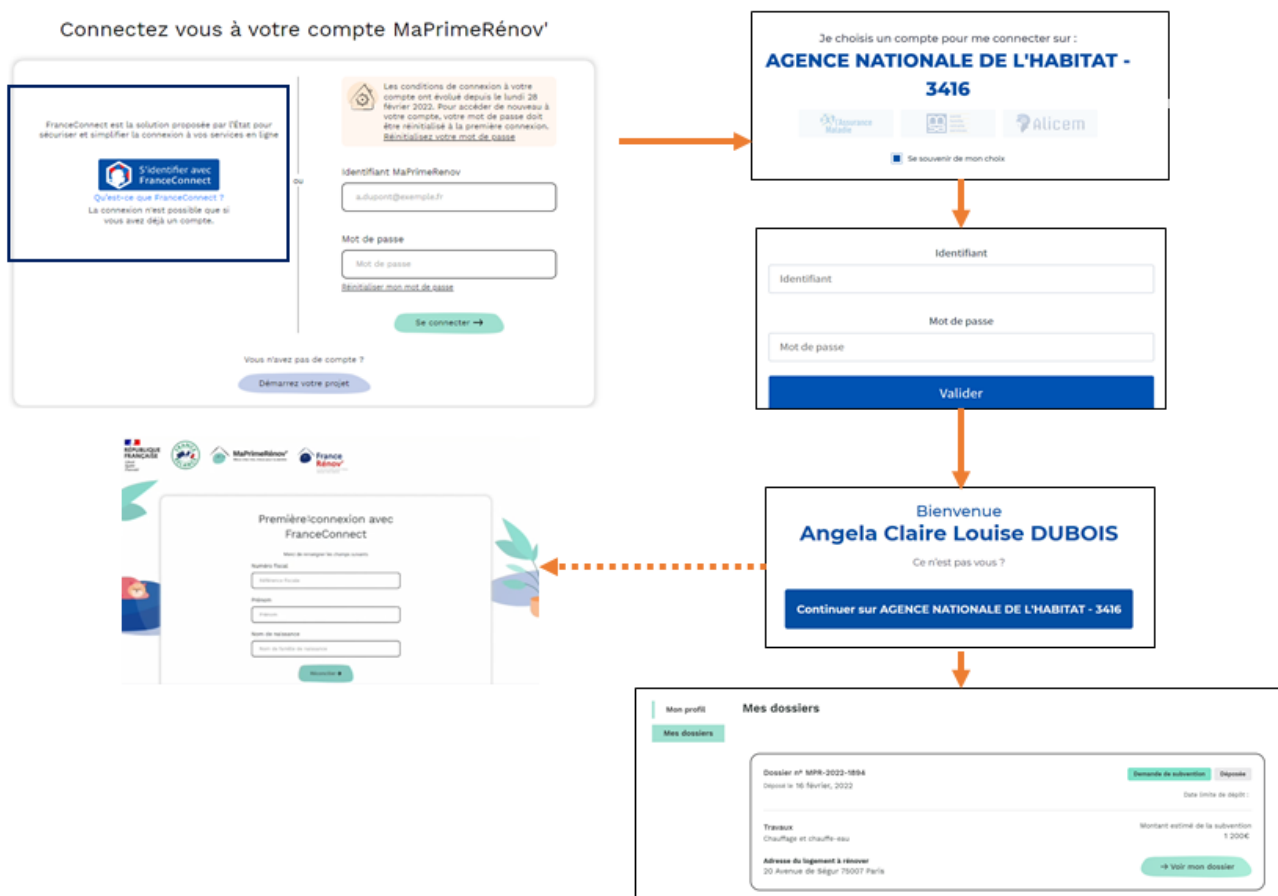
Connectez vous à votre compte MaPrimeRénov'

FranceConnect est la solution proposée par l'État pour sécuriser et simplifier la connexion à vos services en ligne

S'identifier avec FranceConnect

Qu'est-ce que FranceConnect ?

La connexion n'est possible que si vous avez déjà un compte.

ou

Les conditions de connexion à votre compte ont évolué depuis le lundi 28 février 2022. Pour accéder de nouveau à votre compte, votre mot de passe doit être réinitialisé à la première connexion. Réinitialisez votre mot de passe

Identifiant MaPrimeRenov

a.dupont@exemple.fr

Mot de passe

Mot de passe

Réinitialiser mon mot de passe

Se connecter →

Vous n'avez pas de compte ?

Démarrez votre projet

Je choisis un compte pour me connecter sur :

AGENCE NATIONALE DE L'HABITAT - 3416

l'Assurance Maladie

Alicem

Se souvenir de mon choix

Identifiant

Identifiant

Mot de passe

Mot de passe

Valider

RÉPUBLIQUE FRANÇAISE

MaPrimeRénov'

France Rénov'

Première connexion avec FranceConnect

Merci de renseigner les champs suivants

Numéro fiscal

Référence fiscale

Prénom

Prénom

Nom de naissance

Nom de famille de naissance

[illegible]

Bienvenue

Angela Claire Louise DUBOIS

Ce n'est pas vous ?

Continuer sur AGENCE NATIONALE DE L'HABITAT - 3416

Mon profil

Mes dossiers

Mes dossiers

Dossier n° MPR-2022-1894

Déposé le 16 février, 2022

Demande de subvention

Déposée

Date limite de dépôt :

Travaux

Chauffage et chauffe-eau

Montant estimé de la subvention

1 200€

Adresse du logement à rénover

20 Avenue de Ségur 75007 Paris

→ Voir mon dossier